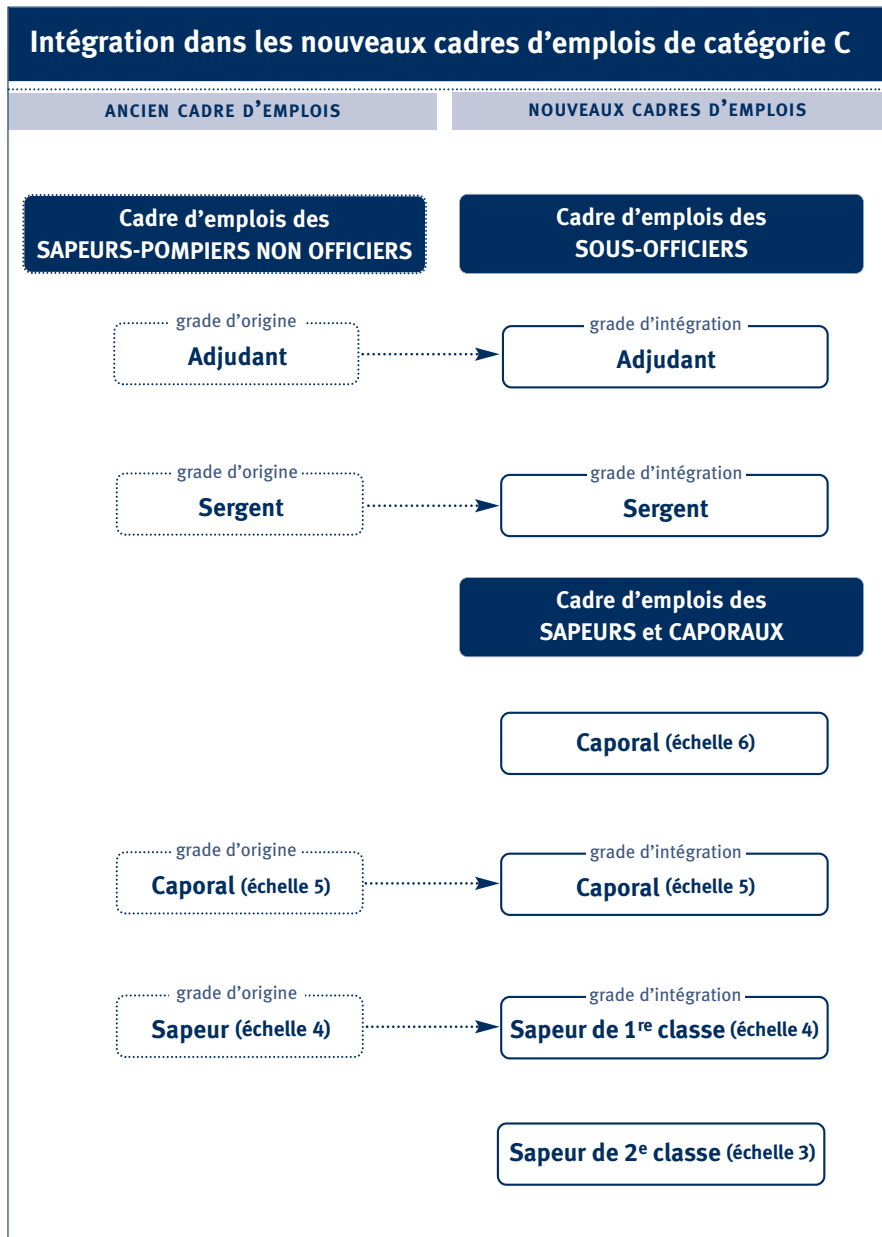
Intégration dans les nouveaux cadres d'emplois de catégorie C

ANCIEN CADRE D'EMPLOIS

NOUVEAUX CADRES D'EMPLOIS

Cadre d'emplois des SAPEURS-POMPIERS NON OFFICIERS

Cadre d'emplois des SOUS-OFFICIERS

grade d'origine
Adjudant

grade d'intégration
Adjudant

grade d'origine
Sergent

grade d'intégration
Sergent

Cadre d'emplois des SAPEURS et CAPORAUX

Caporal (échelle 6)

grade d'origine
Caporal (échelle 5)

grade d'intégration
Caporal (échelle 5)

grade d'origine
Sapeur (échelle 4)

grade d'intégration
Sapeur de 1$^{re}$ classe (échelle 4)

Sapeur de 2$^{e}$ classe (échelle 3)